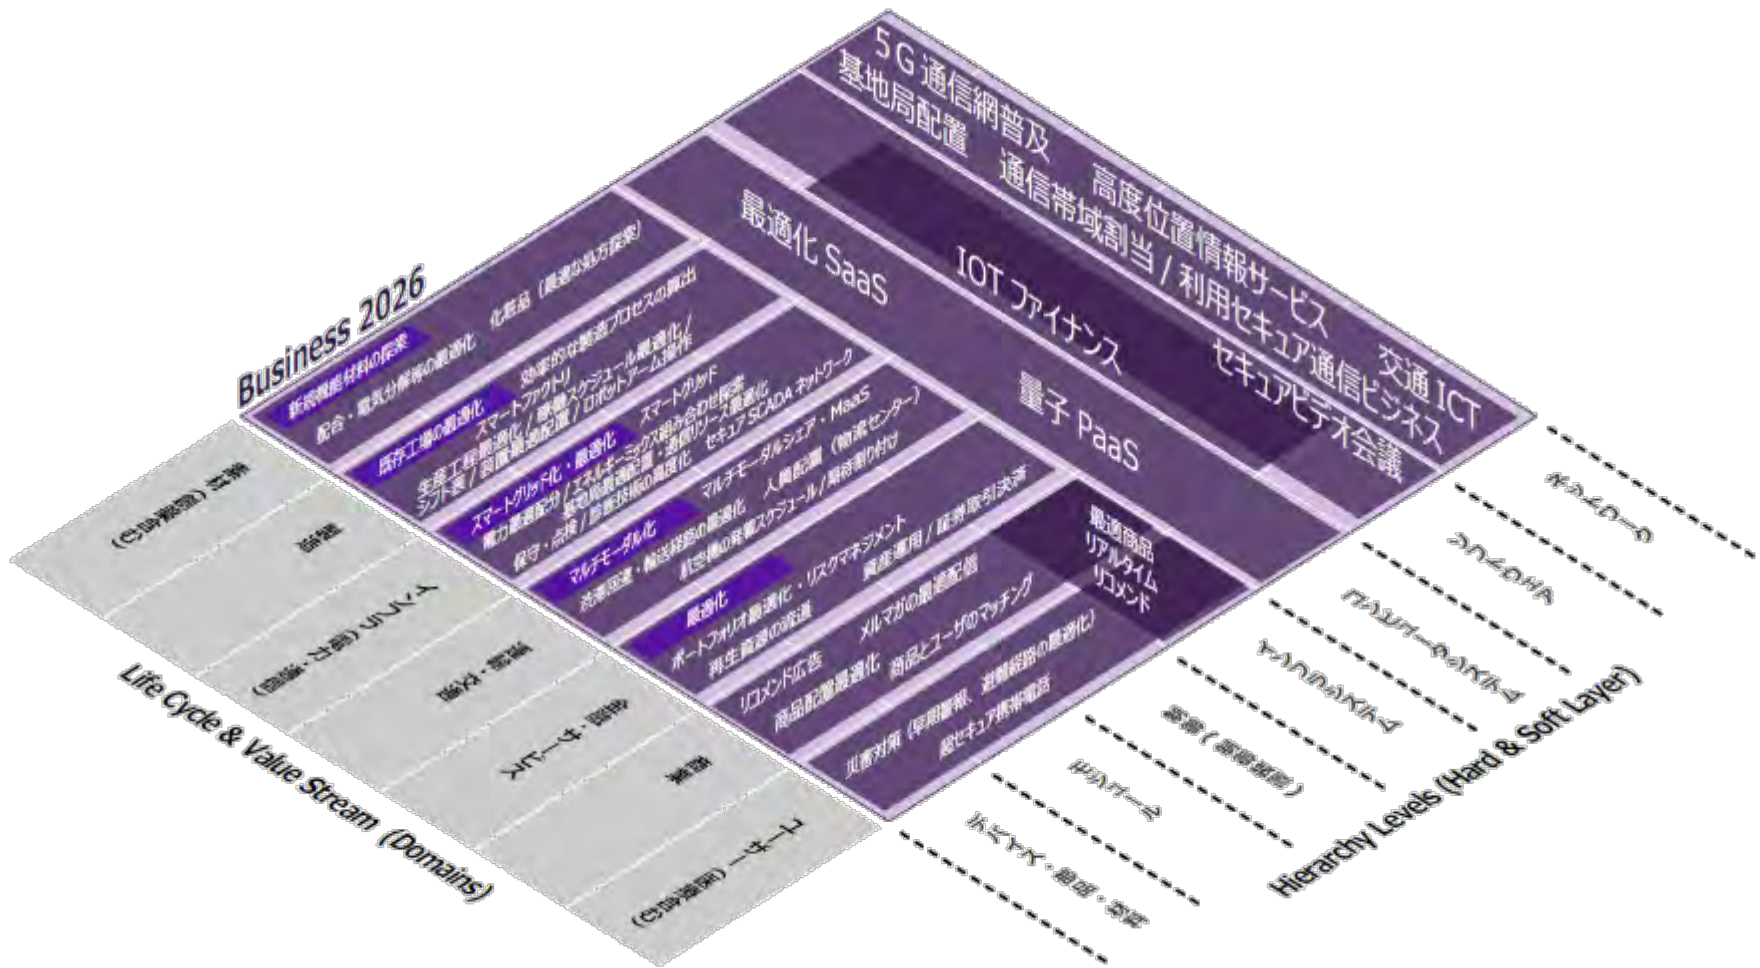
5G通信網普及
基地局配置　通信帯域割当 / 利用
高度位置情報サービス
セキュア通信ビジネス
交通 ICT
セキュアビデオ会議
IOT ファイナンス
最適化 SaaS
量子 PaaS

Business 2026

新規機能材料の探索
配合・電気分解等の最適化　化粧品（最適な処方探索）

既存工場の最適化
効率的な製造プロセスの算出
スマートファクトリ
生産工程最適化 / 稼働スケジュール最適化 /
シフト表 / 設備最適配置 / ロボットアーム操作

スマートグリッド・最適化
スマートグリッド
電力最適配分 / エネルギーミックス組み合わせ探索
発電所最適配置・需給リソース最適化
保守・点検 / 診断技術の高度化　セキュア SCADA ネットワーク

マルチモーダル化
マルチモーダルシェア・MaaS
渋滞回避・輸送経路の最適化　人員配置（物流センター）
航空機の発着スケジュール / 駐車場割り付け

最適化
ポートフォリオ最適化・リスクマネジメント
資産運用 / 証券取引決済
再生資源の流通
最適商品
リアルタイム
リコメンド
リコメンド広告　メルマガの最適配信
商品配置最適化　商品とユーザのマッチング
災害対策（早期警報、避難経路の最適化）
超セキュア携帯電話

Life Cycle & Value Stream (Domains)
原料（資源・素材）
製品
設計・製造（加工）
流通・物流
販売・サービス
消費
ユーザー（需要家）

Hierarchy Levels (Hard & Soft Layer)
ネットワーク
プラットフォーム
アプリケーション・サービス
アプリケーション
管理（運用管理）
ハードウェア
設備・機器・デバイス